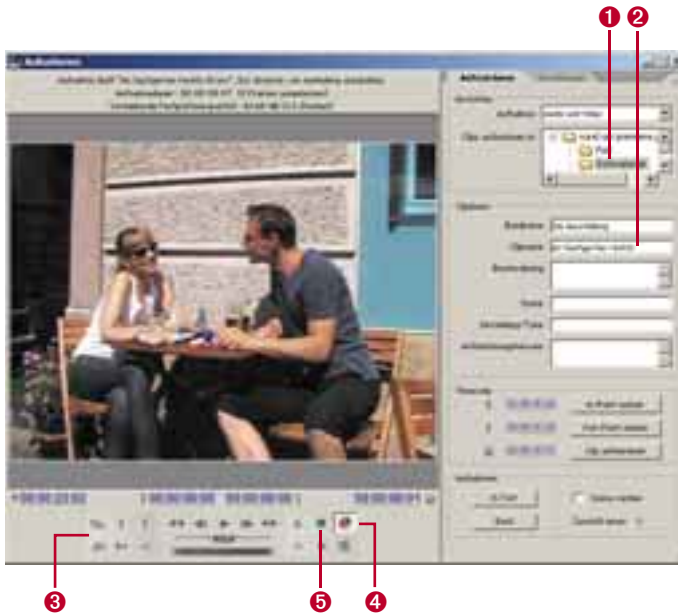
❶ ❷

Aufnehmen

Aufnahme läuft "Im Südlichen Amerika"

Aufnehmen

Aufnahme

Video und Audio

Clip aufnehmen in

Film

Optionen

Bandname

Clipname

Beschreibung

Szene

Einstellung/Take

Protokollierungshinweise

Timecode

In-Point setzen

Out-Point setzen

Clip protokollieren

Aufnahmen

In/Out

Band

Szenen suchen

00:00:22:02

00:00:00:00

00:00:00:01

❸ ❺ ❹